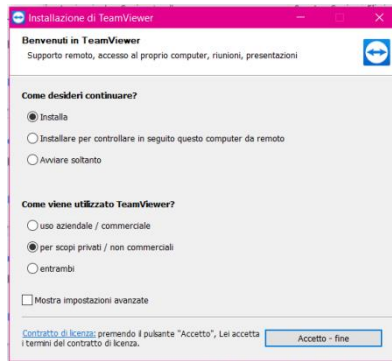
Installazione di TeamViewer

Benvenuti in TeamViewer
Supporto remoto, accesso al proprio computer, riunioni, presentazioni

Come desideri continuare?

Installa

Installare per controllare in seguito questo computer da remoto

Avviare soltanto

Come viene utilizzato TeamViewer?

uso aziendale / commerciale

per scopi privati / non commerciali

entrambi

Mostra impostazioni avanzate

Contratto di licenza: premendo il pulsante "Accetto", Lei accetta i termini del contratto di licenza.

Accetto - fine